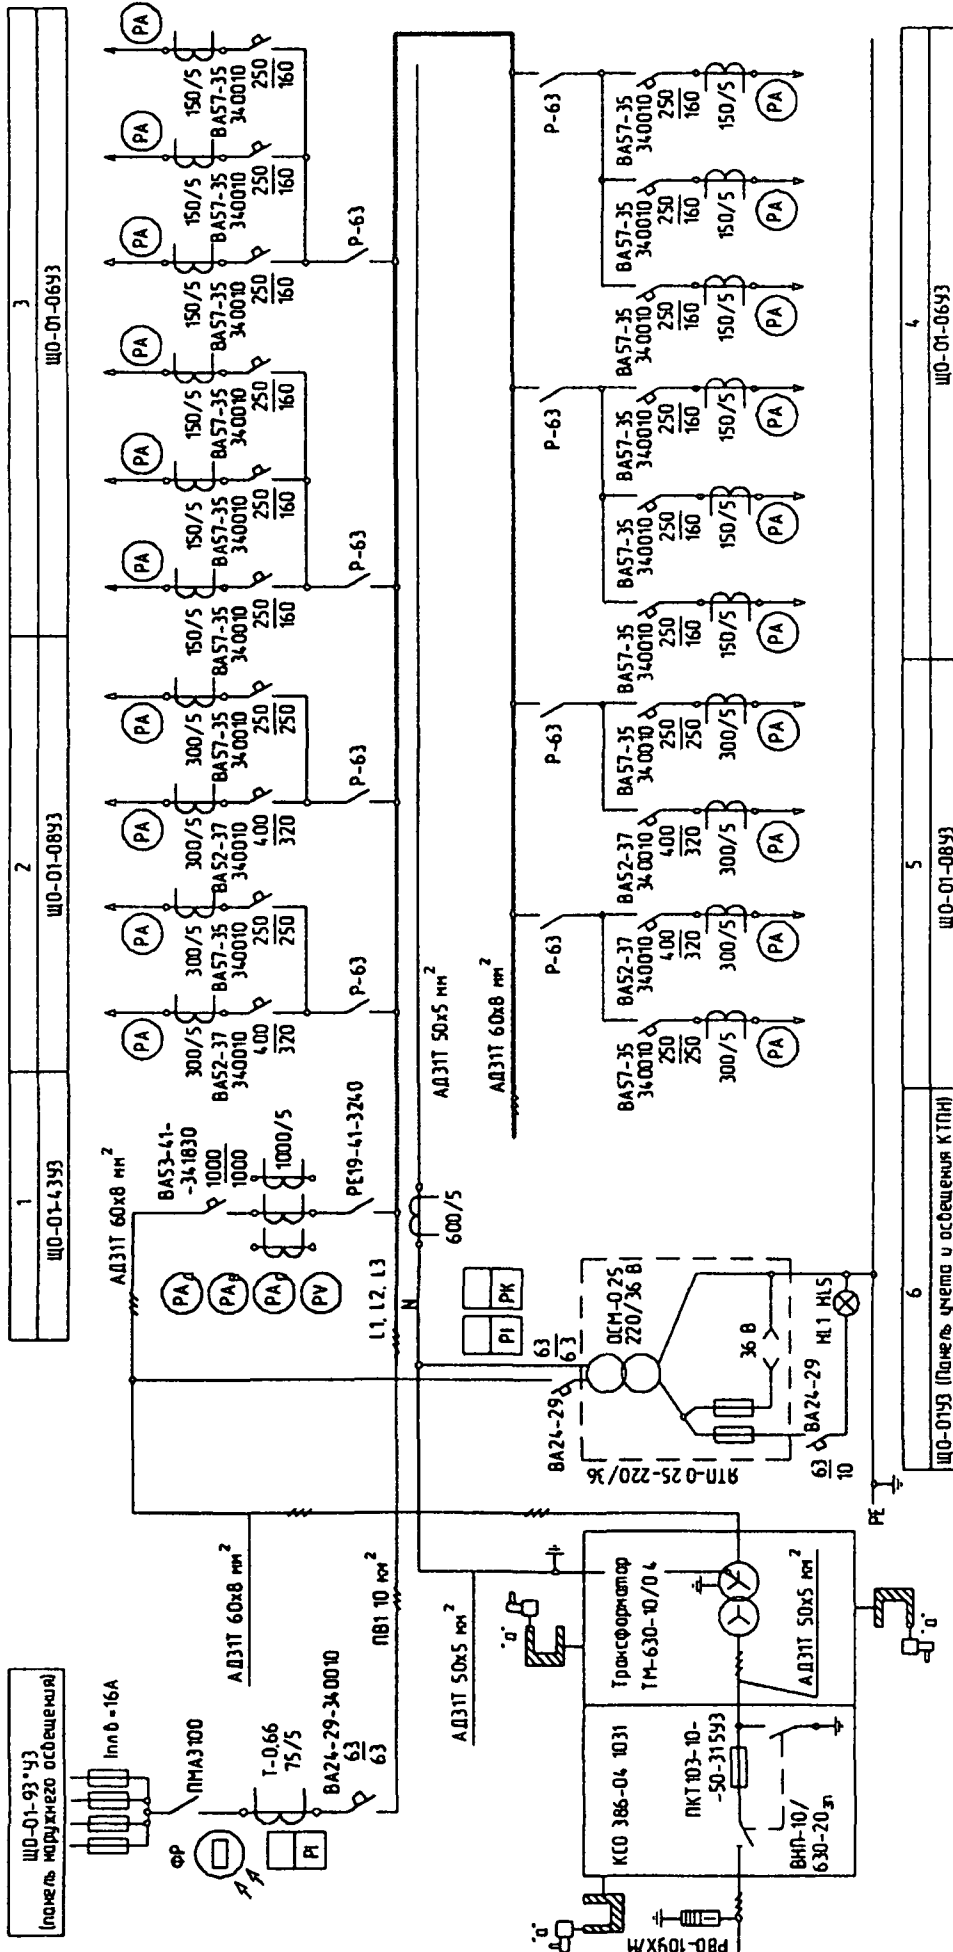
ЩО-01-93*УЗ (панель наружнего освещения)

Iпл.в=16А

ПМА3100

ФР

Т-0,66 75/5

PI

ВА24-29-340010 $\frac{63}{63}$

АД31Т 60х8 мм$^2$

ПВ1 10 мм$^2$

АД31Т 50х5 мм$^2$

"а"

"а"

"а"

"а"

РВО-10УХЛ

КСО 386-04 1031

ПКТ103-10-50-31,5УЗ

ВНП-10/630-20$_з$

Трансформатор ТМ-630-10/0,4

АД31Т 50х5 мм$^2$

PE

АД31Т 60х8 мм$^2$

PA PA PA PV

ВА53-41-341830 $\frac{1000}{1000}$

1000/5

РЕ19-41-3240

L1, L2, L3

N

600/5

PI PK

$\frac{63}{63}$

ВА24-29

ОСМ-0,25 220/36 В

36 В

ВА24-29

$\frac{63}{10}$

HL1 HLS

ЯТП-0,25-220/36

1 ЩО-01-43УЗ

2 ЩО-01-08УЗ

3 ЩО-01-06УЗ

PA 300/5 ВА52-37 340010 $\frac{400}{320}$
PA 300/5 ВА57-35 340010 $\frac{250}{250}$
P-63
PA 300/5 ВА52-37 340010 $\frac{400}{320}$
PA 300/5 ВА57-35 340010 $\frac{250}{250}$
P-63
PA 150/5 ВА57-35 340010 $\frac{250}{160}$
PA 150/5 ВА57-35 340010 $\frac{250}{160}$
P-63
PA 150/5 ВА57-35 340010 $\frac{250}{160}$
PA 150/5 ВА57-35 340010 $\frac{250}{160}$
P-63
PA 150/5 ВА57-35 340010 $\frac{250}{160}$
PA 150/5 ВА57-35 340010 $\frac{250}{160}$

АД31Т 50х5 мм$^2$

АД31Т 60х8 мм$^2$

ВА57-35 340010 $\frac{250}{250}$ 300/5 PA
P-63
ВА52-37 340010 $\frac{400}{320}$ 300/5 PA
ВА52-37 340010 $\frac{400}{320}$ 300/5 PA
P-63
ВА57-35 340010 $\frac{250}{250}$ 300/5 PA
ВА57-35 340010 $\frac{250}{160}$ 150/5 PA
ВА57-35 340010 $\frac{250}{160}$ 150/5 PA
P-63
ВА57-35 340010 $\frac{250}{160}$ 150/5 PA
ВА57-35 340010 $\frac{250}{160}$ 150/5 PA
ВА57-35 340010 $\frac{250}{160}$ 150/5 PA
P-63
ВА57-35 340010 $\frac{250}{160}$ 150/5 PA

6 ЩО-01УЗ (Панель учета и освещения КТПН)

5 ЩО-01-08УЗ

4 ЩО-01-06УЗ